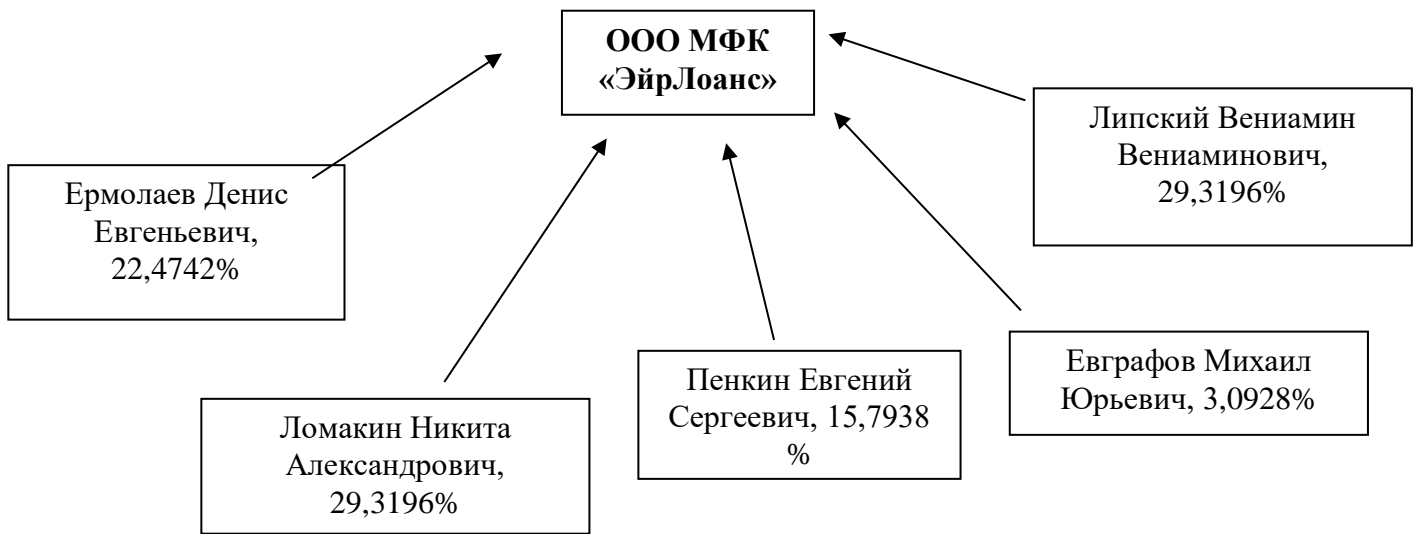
ООО МФК «ЭйрЛоанс»

Липский Вениамин Вениаминович, 29,3196%

Ермолаев Денис Евгеньевич, 22,4742%

Евграфов Михаил Юрьевич, 3,0928%

Пенкин Евгений Сергеевич, 15,7938 %

Ломакин Никита Александрович, 29,3196%